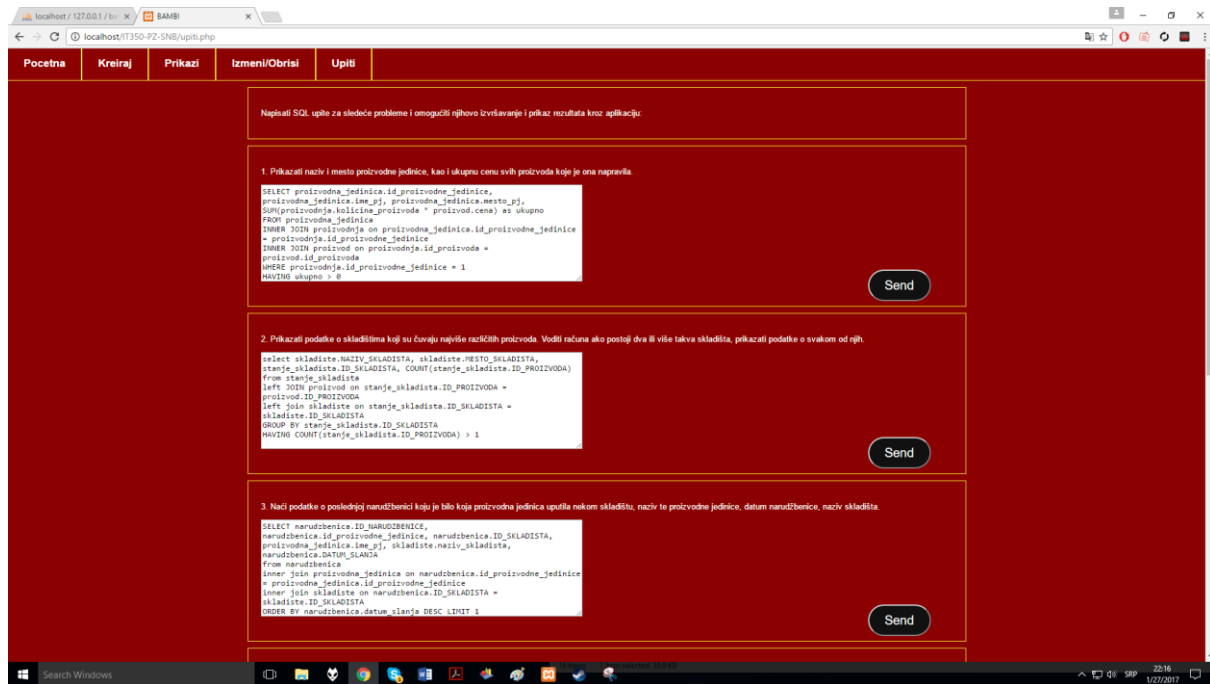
localhost / 127.0.0.1 / ba ×
BAMBI ×
localhost/IT350-PZ-SNB/upiti.php

Pocetna
Kreiraj
Prikazi
Izmeni/Obrisi
Upiti

Napisati SQL upite za sledeće probleme i omogućiti njihovo izvršavanje i prikaz rezultata kroz aplikaciju:

1. Prikazati naziv i mesto proizvodne jedinice, kao i ukupnu cenu svih proizvoda koje je ona napravila.

SELECT proizvodna_jedinica.id_proizvodne_jedinice, proizvodna_jedinica.ime_pj, proizvodna_jedinica.mesto_pj, SUM(proizvodnja.kolicina_proizvoda * proizvod.cena) as ukupno
FROM proizvodna_jedinica
INNER JOIN proizvodnja on proizvodna_jedinica.id_proizvodne_jedinice = proizvodnja.id_proizvodne_jedinice
INNER JOIN proizvod on proizvodnja.id_proizvoda = proizvod.id_proizvoda
WHERE proizvodnja.id_proizvodne_jedinice = 1
HAVING ukupno > 0

Send

2. Prikazati podatke o skladištima koji su čuvaju najviše različitih proizvoda. Voditi računa ako postoji dva ili više takva skladišta, prikazati podatke o svakom od njih.

select skladiste.NAZIV_SKLADISTA, skladiste.MESTO_SKLADISTA, stanje_skladista.ID_SKLADISTA, COUNT(stanje_skladista.ID_PROIZVODA)
from stanje_skladista
left JOIN proizvod on stanje_skladista.ID_PROIZVODA = proizvod.ID_PROIZVODA
left join skladiste on stanje_skladista.ID_SKLADISTA = skladiste.ID_SKLADISTA
GROUP BY stanje_skladista.ID_SKLADISTA
HAVING COUNT(stanje_skladista.ID_PROIZVODA) > 1

Send

3. Naći podatke o poslednjoj narudžbenici koju je bilo koja proizvodna jedinica uputila nekom skladištu, naziv te proizvodne jedinice, datum narudžbenice, naziv skladišta.

SELECT narudzbenica.ID_NARUDZBENICE, narudzbenica.id_proizvodne_jedinice, narudzbenica.ID_SKLADISTA, proizvodna_jedinica.ime_pj, skladiste.naziv_skladista, narudzbenica.DATUM_SLANJA
from narudzbenica
inner join proizvodna_jedinica on narudzbenica.id_proizvodne_jedinice = proizvodna_jedinica.id_proizvodne_jedinice
inner join skladiste on narudzbenica.ID_SKLADISTA = skladiste.ID_SKLADISTA
ORDER BY narudzbenica.datum_slanja DESC LIMIT 1

Send

Search Windows
SRP 22:16 1/27/2017